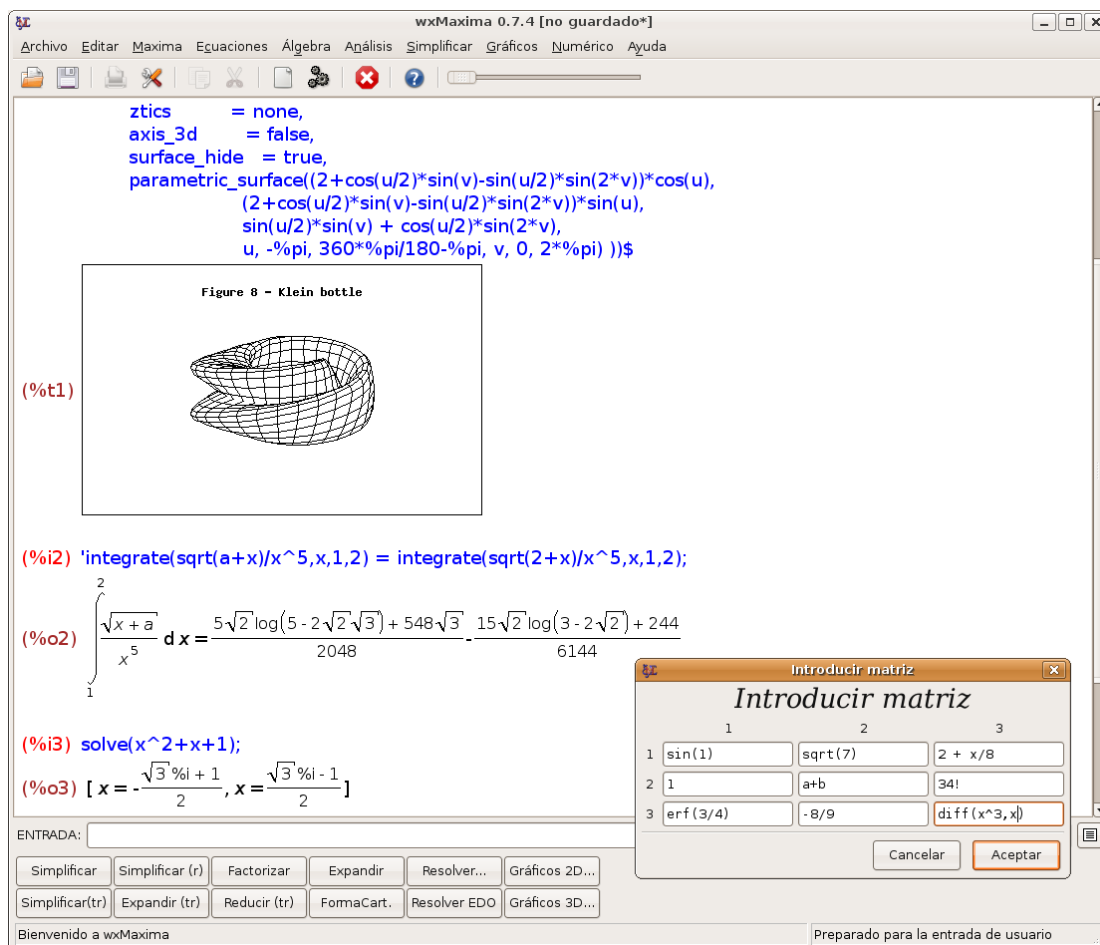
wxMaxima 0.7.4 [no guardado*]

Archivo Editar Maxima Ecuaciones Álgebra Análisis Simplificar Gráficos Numérico Ayuda

ztics = none,
axis_3d = false,
surface_hide = true,
parametric_surface((2+cos(u/2)*sin(v)-sin(u/2)*sin(2*v))*cos(u),
(2+cos(u/2)*sin(v)-sin(u/2)*sin(2*v))*sin(u),
sin(u/2)*sin(v) + cos(u/2)*sin(2*v),
u, -%pi, 360*%pi/180-%pi, v, 0, 2*%pi) ))$

Figure 8 - Klein bottle

(%t1)

(%i2) 'integrate(sqrt(a+x)/x^5,x,1,2) = integrate(sqrt(2+x)/x^5,x,1,2);

(%o2) $\int_{1}^{2} \frac{\sqrt{x+a}}{x^5} dx = \frac{5\sqrt{2}\log\left(5-2\sqrt{2}\sqrt{3}\right)+548\sqrt{3}}{2048} - \frac{15\sqrt{2}\log\left(3-2\sqrt{2}\right)+244}{6144}$

(%i3) solve(x^2+x+1);

(%o3) $[x = -\frac{\sqrt{3}\%i+1}{2}, x = \frac{\sqrt{3}\%i-1}{2}]$

Introducir matriz

Introducir matriz

| | 1 | 2 | 3 |
|---|---|---|---|
| 1 | sin(1) | sqrt(7) | 2 + x/8 |
| 2 | 1 | a+b | 34! |
| 3 | erf(3/4) | -8/9 | diff(x^3,x) |

Cancelar Aceptar

ENTRADA:

Simplificar | Simplificar (r) | Factorizar | Expandir | Resolver... | Gráficos 2D...
Simplificar(tr) | Expandir (tr) | Reducir (tr) | FormaCart. | Resolver EDO | Gráficos 3D...

Bienvenido a wxMaxima

Preparado para la entrada de usuario